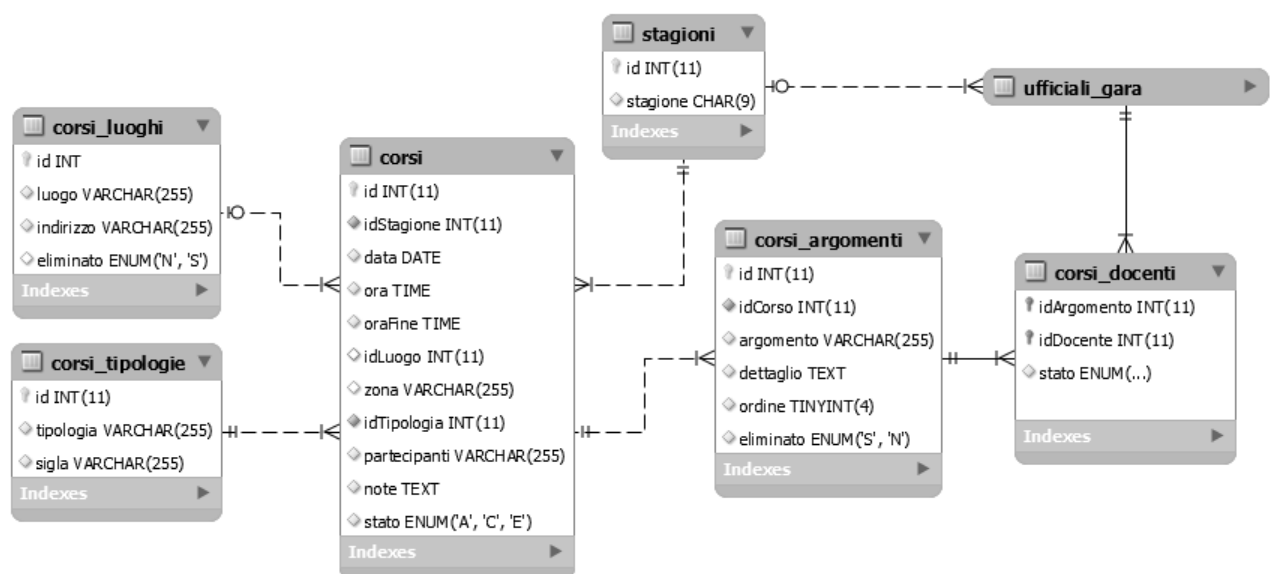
stagioni
id INT(11)
stagione CHAR(9)
Indexes

ufficiali_gara

corsi_luoghi
id INT
luogo VARCHAR(255)
indirizzo VARCHAR(255)
eliminato ENUM('N', 'S')
Indexes

corsi
id INT(11)
idStagione INT(11)
data DATE
ora TIME
oraFine TIME
idLuogo INT(11)
zona VARCHAR(255)
idTipologia INT(11)
partecipanti VARCHAR(255)
note TEXT
stato ENUM('A', 'C', 'E')
Indexes

corsi_argomenti
id INT(11)
idCorso INT(11)
argomento VARCHAR(255)
dettaglio TEXT
ordine TINYINT(4)
eliminato ENUM('S', 'N')
Indexes

corsi_docenti
idArgomento INT(11)
idDocente INT(11)
stato ENUM(...)
Indexes

corsi_tipologie
id INT(11)
tipologia VARCHAR(255)
sigla VARCHAR(255)
Indexes